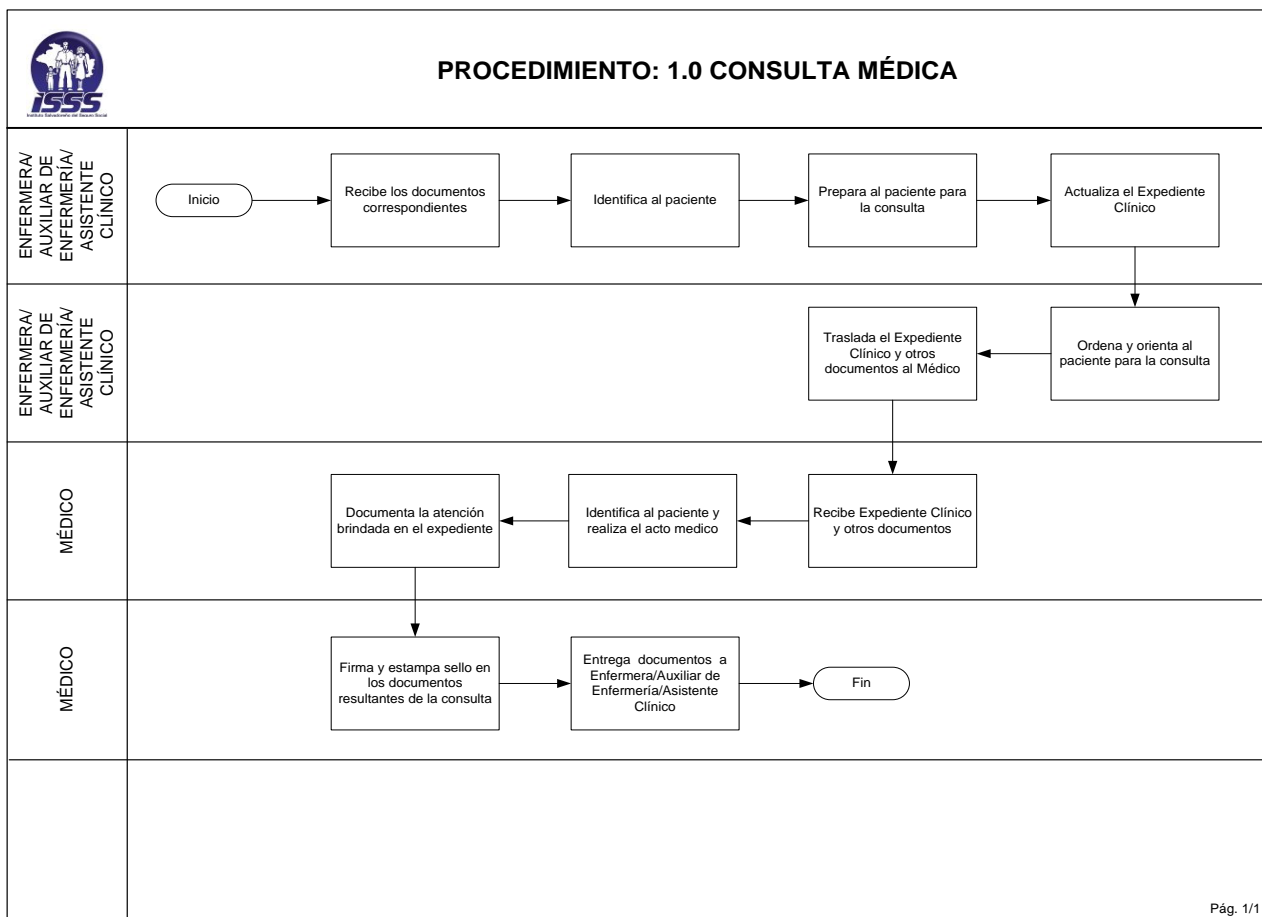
ISSS
Instituto Salvadoreño del Seguro Social

PROCEDIMIENTO: 1.0 CONSULTA MÉDICA

ENFERMERA/ AUXILIAR DE ENFERMERÍA/ ASISTENTE CLÍNICO

Inicio

Recibe los documentos correspondientes

Identifica al paciente

Prepara al paciente para la consulta

Actualiza el Expediente Clínico

ENFERMERA/ AUXILIAR DE ENFERMERÍA/ ASISTENTE CLÍNICO

Ordena y orienta al paciente para la consulta

Traslada el Expediente Clínico y otros documentos al Médico

MÉDICO

Recibe Expediente Clínico y otros documentos

Identifica al paciente y realiza el acto medico

Documenta la atención brindada en el expediente

MÉDICO

Firma y estampa sello en los documentos resultantes de la consulta

Entrega documentos a Enfermera/Auxiliar de Enfermería/Asistente Clínico

Fin

Pág. 1/1